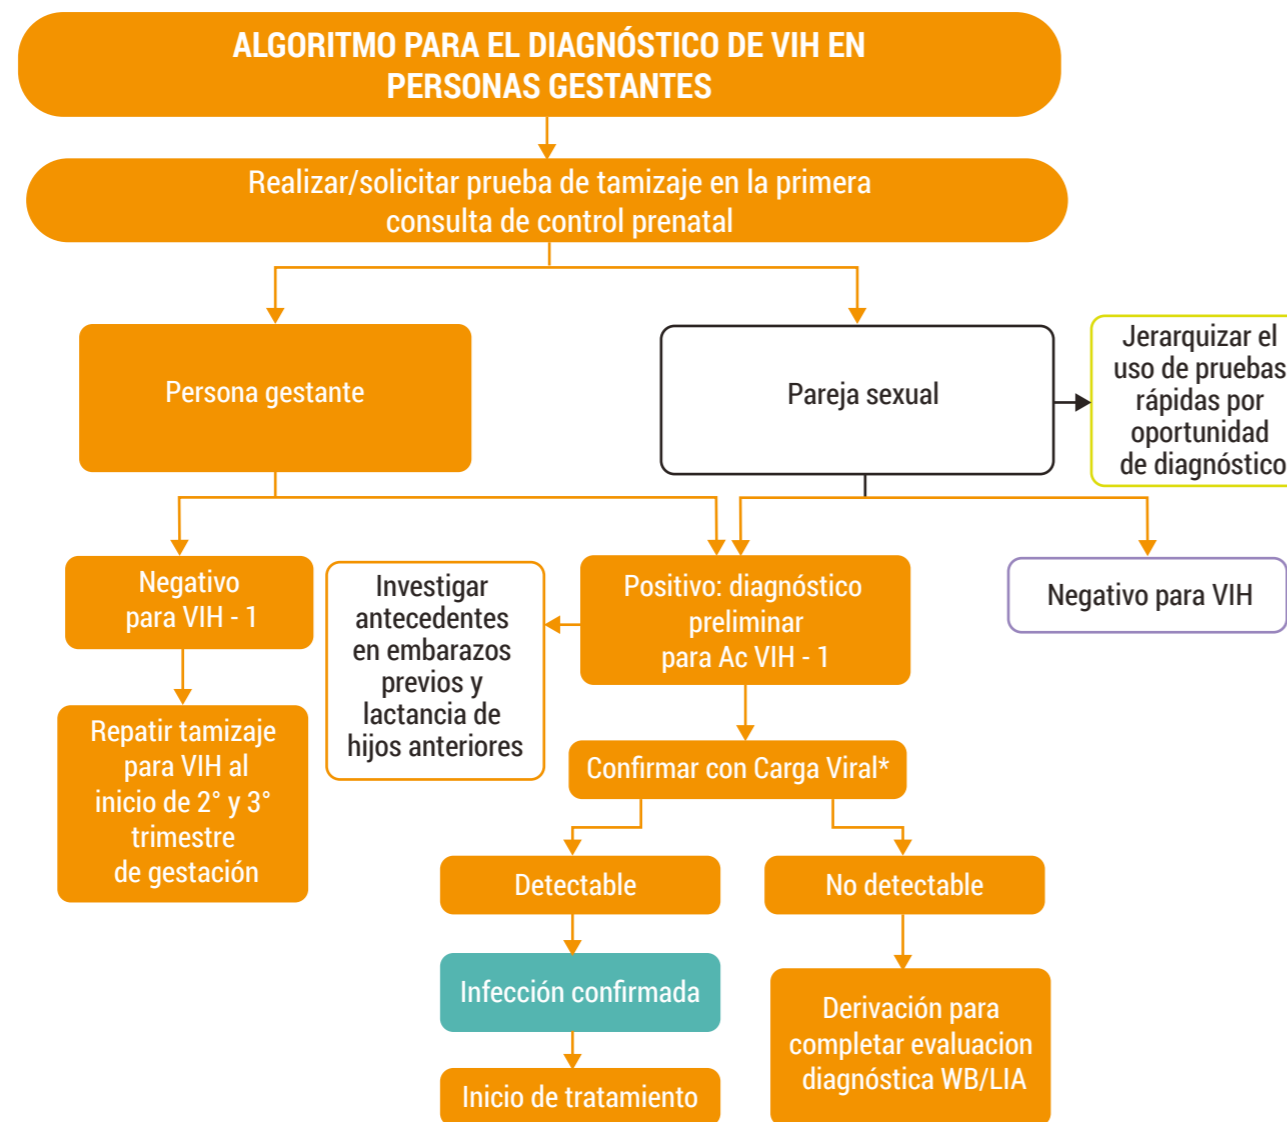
ALGORITMO PARA EL DIAGNÓSTICO DE VIH EN PERSONAS GESTANTES

Realizar/solicitar prueba de tamizaje en la primera consulta de control prenatal

Persona gestante

Pareja sexual

Jerarquizar el uso de pruebas rápidas por oportunidad de diagnóstico

Negativo para VIH - 1

Repatir tamizaje para VIH al inicio de 2° y 3° trimestre de gestación

Investigar antecedentes en embarazos previos y lactancia de hijos anteriores

Positivo: diagnóstico preliminar para Ac VIH - 1

Negativo para VIH

Confirmar con Carga Viral*

Detectable

No detectable

Infección confirmada

Inicio de tratamiento

Derivación para completar evaluacion diagnóstica WB/LIA